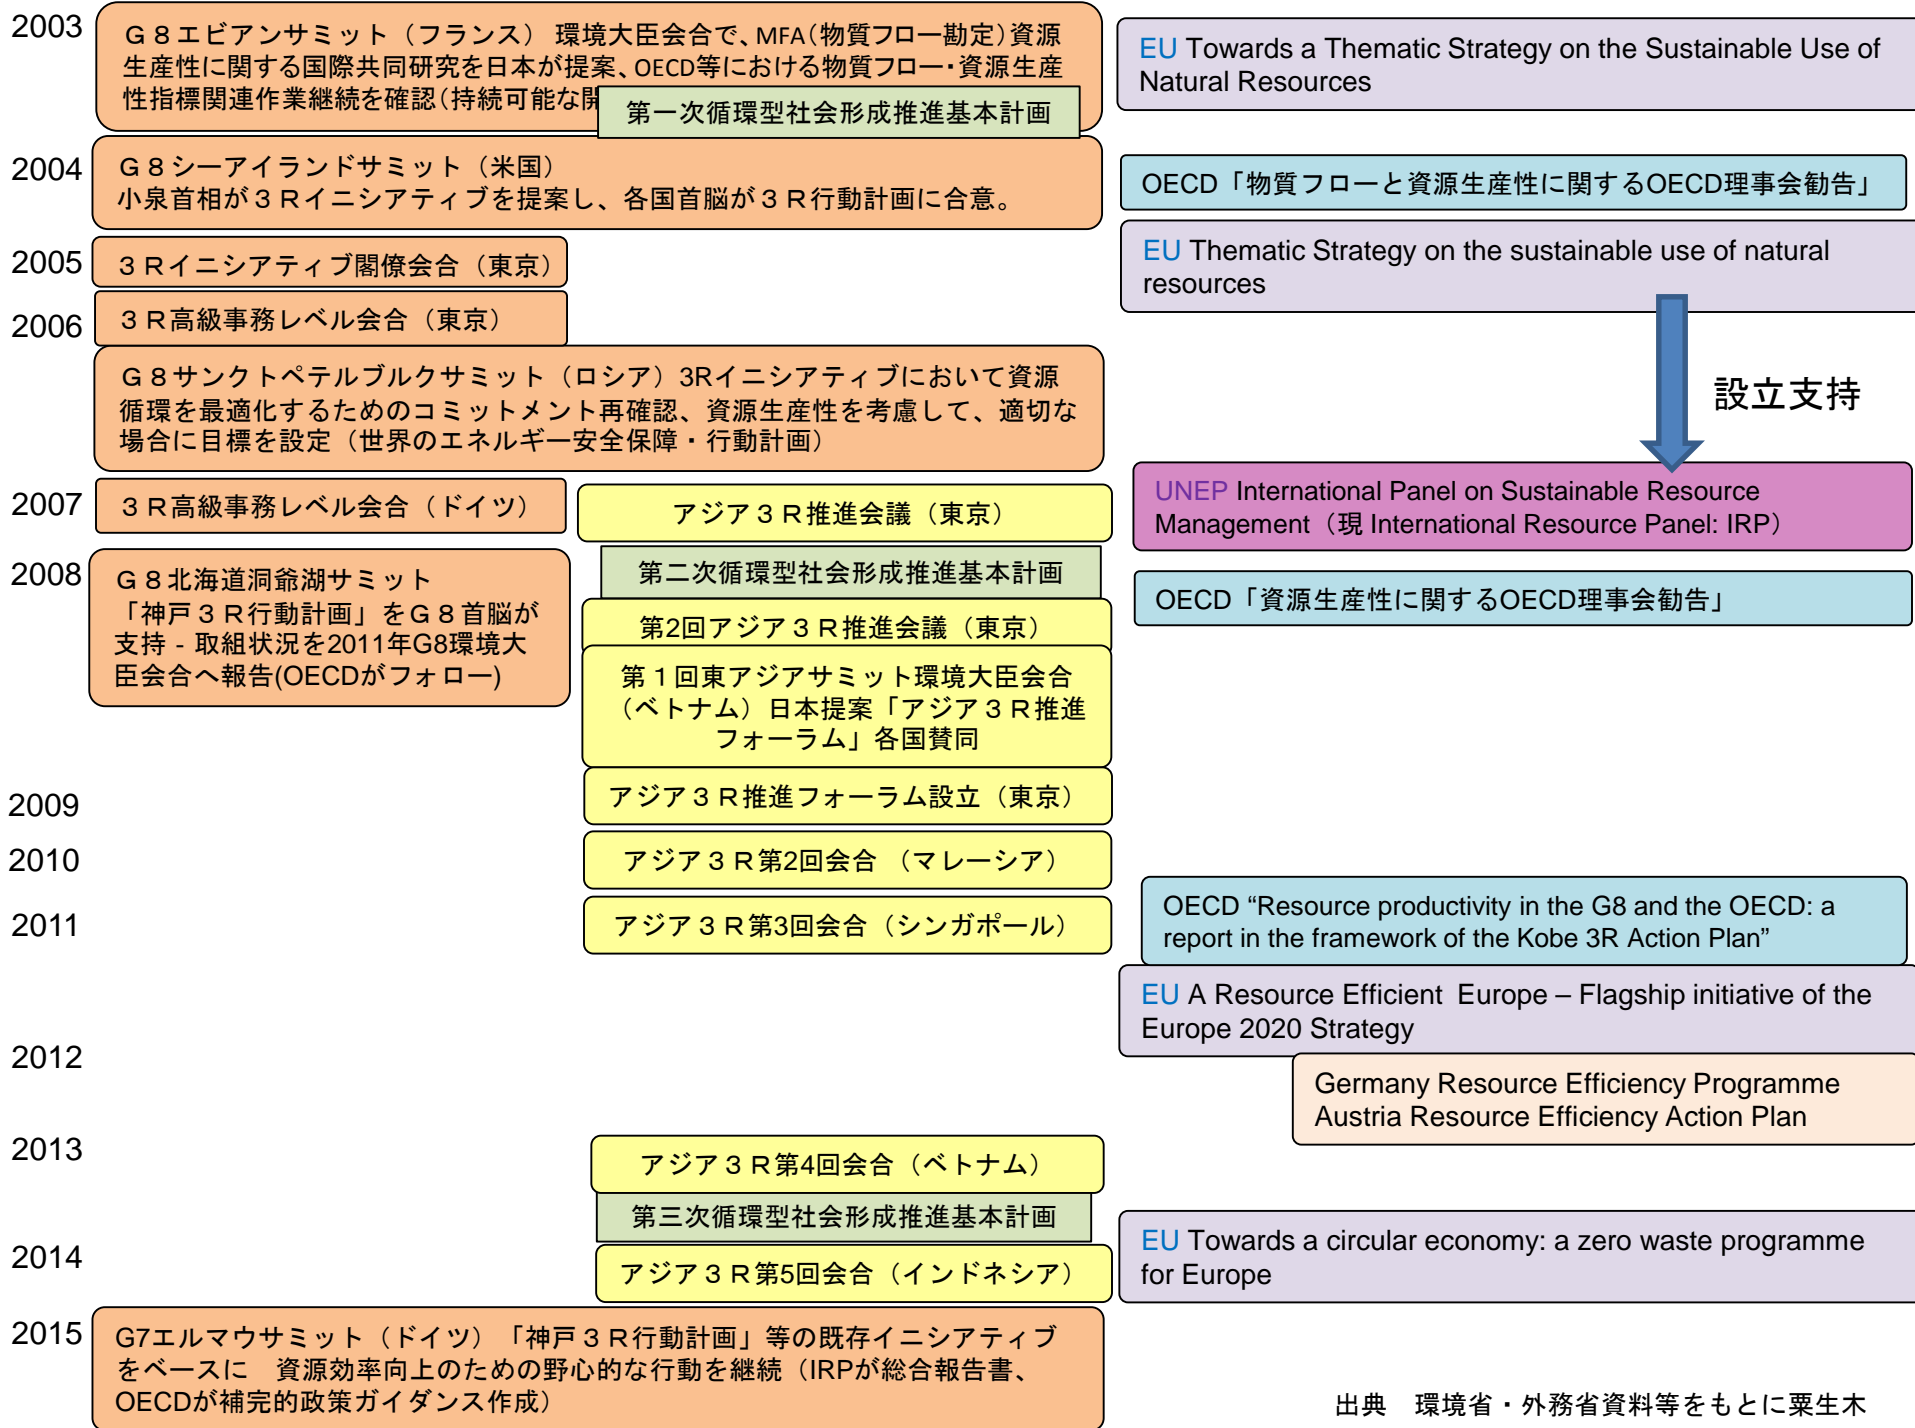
2003

Ｇ８エビアンサミット（フランス） 環境大臣会合で、MFA（物質フロー勘定）資源生産性に関する国際共同研究を日本が提案、OECD等における物質フロー・資源生産性指標関連作業継続を確認（持続可能な開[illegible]

第一次循環型社会形成推進基本計画

EU Towards a Thematic Strategy on the Sustainable Use of Natural Resources

2004

Ｇ８シーアイランドサミット（米国）
小泉首相が３Ｒイニシアティブを提案し、各国首脳が３Ｒ行動計画に合意。

OECD「物質フローと資源生産性に関するOECD理事会勧告」

2005

３Ｒイニシアティブ閣僚会合（東京）

EU Thematic Strategy on the sustainable use of natural resources

2006

３Ｒ高級事務レベル会合（東京）

Ｇ８サンクトペテルブルクサミット（ロシア）3Rイニシアティブにおいて資源循環を最適化するためのコミットメント再確認、資源生産性を考慮して、適切な場合に目標を設定（世界のエネルギー安全保障・行動計画）

設立支持

2007

３Ｒ高級事務レベル会合（ドイツ）

アジア３Ｒ推進会議（東京）

UNEP International Panel on Sustainable Resource Management（現 International Resource Panel: IRP）

2008

Ｇ８北海道洞爺湖サミット
「神戸３Ｒ行動計画」をＧ８首脳が支持 - 取組状況を2011年G8環境大臣会合へ報告(OECDがフォロー)

第二次循環型社会形成推進基本計画

第2回アジア３Ｒ推進会議（東京）

OECD「資源生産性に関するOECD理事会勧告」

第１回東アジアサミット環境大臣会合（ベトナム）日本提案「アジア３Ｒ推進フォーラム」各国賛同

2009

アジア３Ｒ推進フォーラム設立（東京）

2010

アジア３Ｒ第2回会合 （マレーシア）

2011

アジア３Ｒ第3回会合（シンガポール）

OECD “Resource productivity in the G8 and the OECD: a report in the framework of the Kobe 3R Action Plan”

EU A Resource Efficient Europe – Flagship initiative of the Europe 2020 Strategy

2012

Germany Resource Efficiency Programme
Austria Resource Efficiency Action Plan

2013

アジア３Ｒ第4回会合（ベトナム）

第三次循環型社会形成推進基本計画

2014

アジア３Ｒ第5回会合（インドネシア）

EU Towards a circular economy: a zero waste programme for Europe

2015

G7エルマウサミット（ドイツ）「神戸３Ｒ行動計画」等の既存イニシアティブをベースに 資源効率向上のための野心的な行動を継続（IRPが総合報告書、OECDが補完的政策ガイダンス作成）

出典 環境省・外務省資料等をもとに粟生木